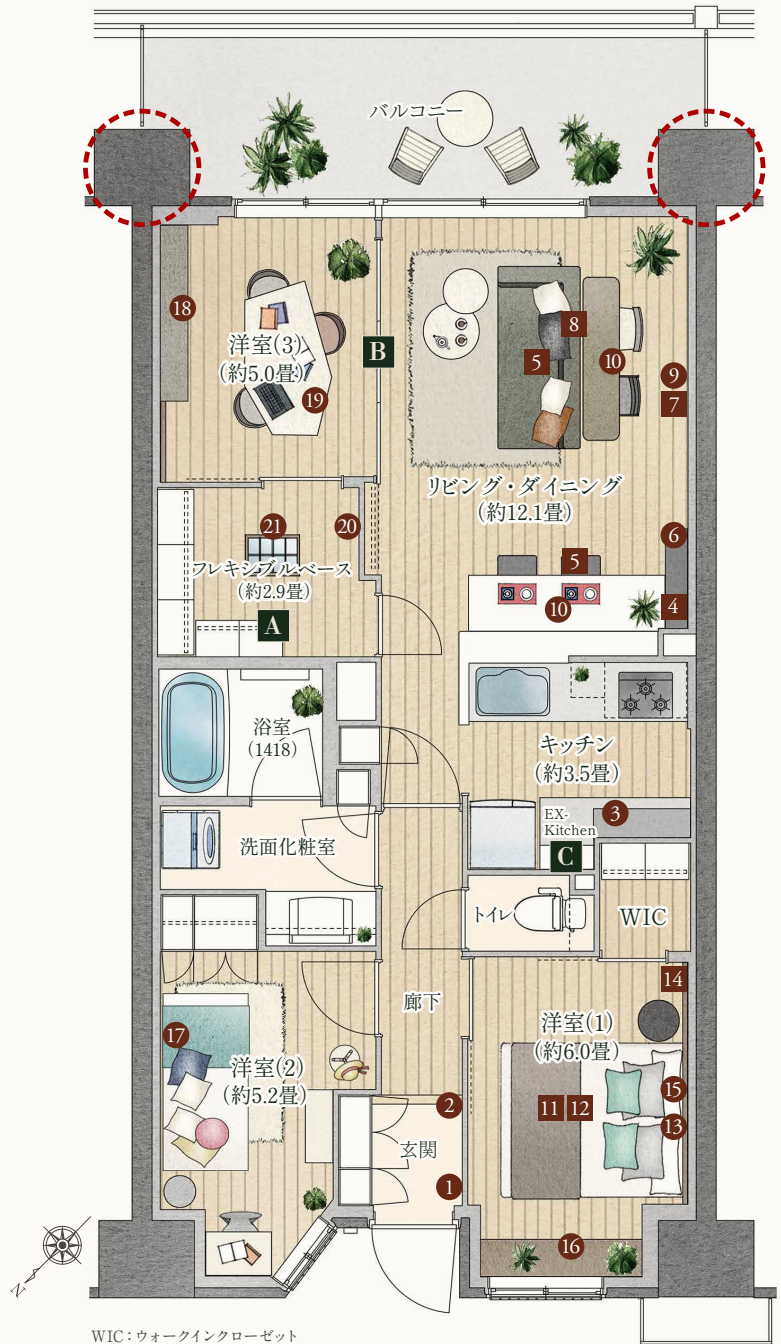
バルコニー

18

洋室(3)
(約5.0畳)

19

B

8

5

10

9

7

リビング・ダイニング
(約12.1畳)

21

20

フレキシブルベース
(約2.9畳)

A

6

5

10

4

浴室
(1418)

キッチン
(約3.5畳)

EX-Kitchen

3

C

洗面化粧室

トイレ

WIC

14

廊下

洋室(1)
(約6.0畳)

17

洋室(2)
(約5.2畳)

2

11 12

15

13

玄関

1

16

N

WIC:ウォークインクローゼット